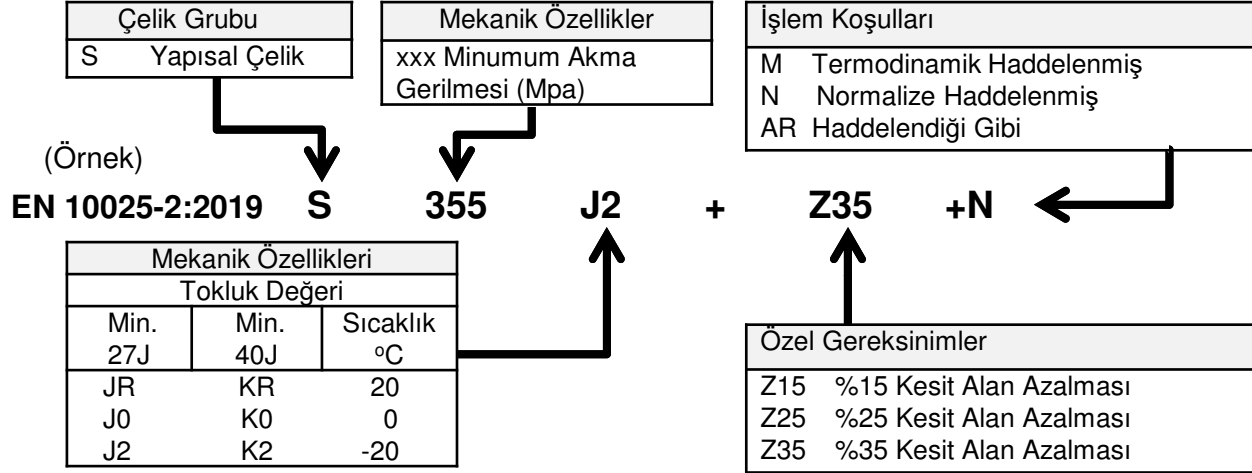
| Çelik Grubu | |
|---|---|
| S | Yapısal Çelik |

| Mekanik Özellikler |
|---|
| xxx Minumum Akma Gerilmesi (Mpa) |

| İşlem Koşulları | |
|---|---|
| M | Termodinamik Haddelenmiş |
| N | Normalize Haddelenmiş |
| AR | Haddelendiği Gibi |

(Örnek)

**EN 10025-2:2019 S 355 J2 + Z35 +N**

| Mekanik Özellikleri | | |
|---|---|---|
| Tokluk Değeri | | |
| Min. 27J | Min. 40J | Sıcaklık $^{o}C$ |
| JR | KR | 20 |
| J0 | K0 | 0 |
| J2 | K2 | -20 |

| Özel Gereksinimler | |
|---|---|
| Z15 | %15 Kesit Alan Azalması |
| Z25 | %25 Kesit Alan Azalması |
| Z35 | %35 Kesit Alan Azalması |